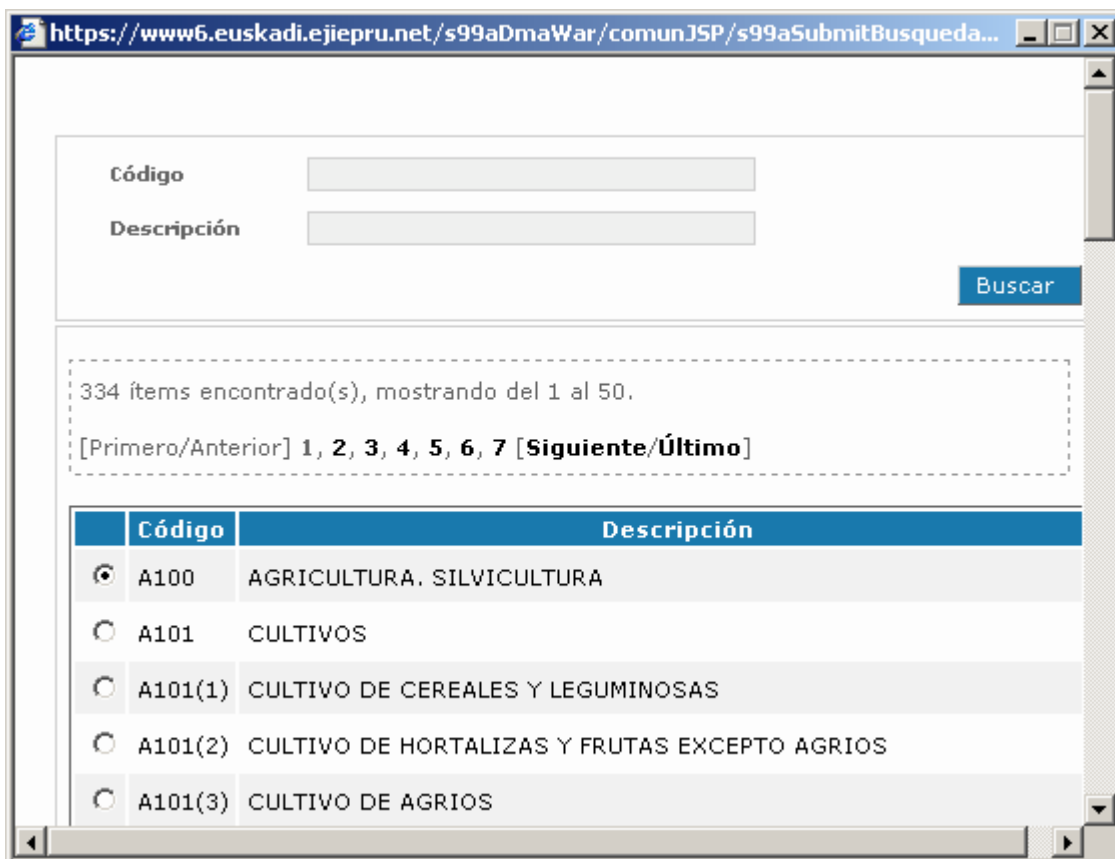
https://www6.euskadi.ejiepru.net/s99aDmaWar/comunJSP/s99aSubmitBusqueda...

Código

Descripción

Buscar

334 ítems encontrado(s), mostrando del 1 al 50.

[Primero/Anterior] 1, 2, 3, 4, 5, 6, 7 [Siguiente/Último]

| | Código | Descripción |
|---|---|---|
| | A100 | AGRICULTURA. SILVICULTURA |
| | A101 | CULTIVOS |
| | A101(1) | CULTIVO DE CEREALES Y LEGUMINOSAS |
| | A101(2) | CULTIVO DE HORTALIZAS Y FRUTAS EXCEPTO AGRIOS |
| | A101(3) | CULTIVO DE AGRIOS |